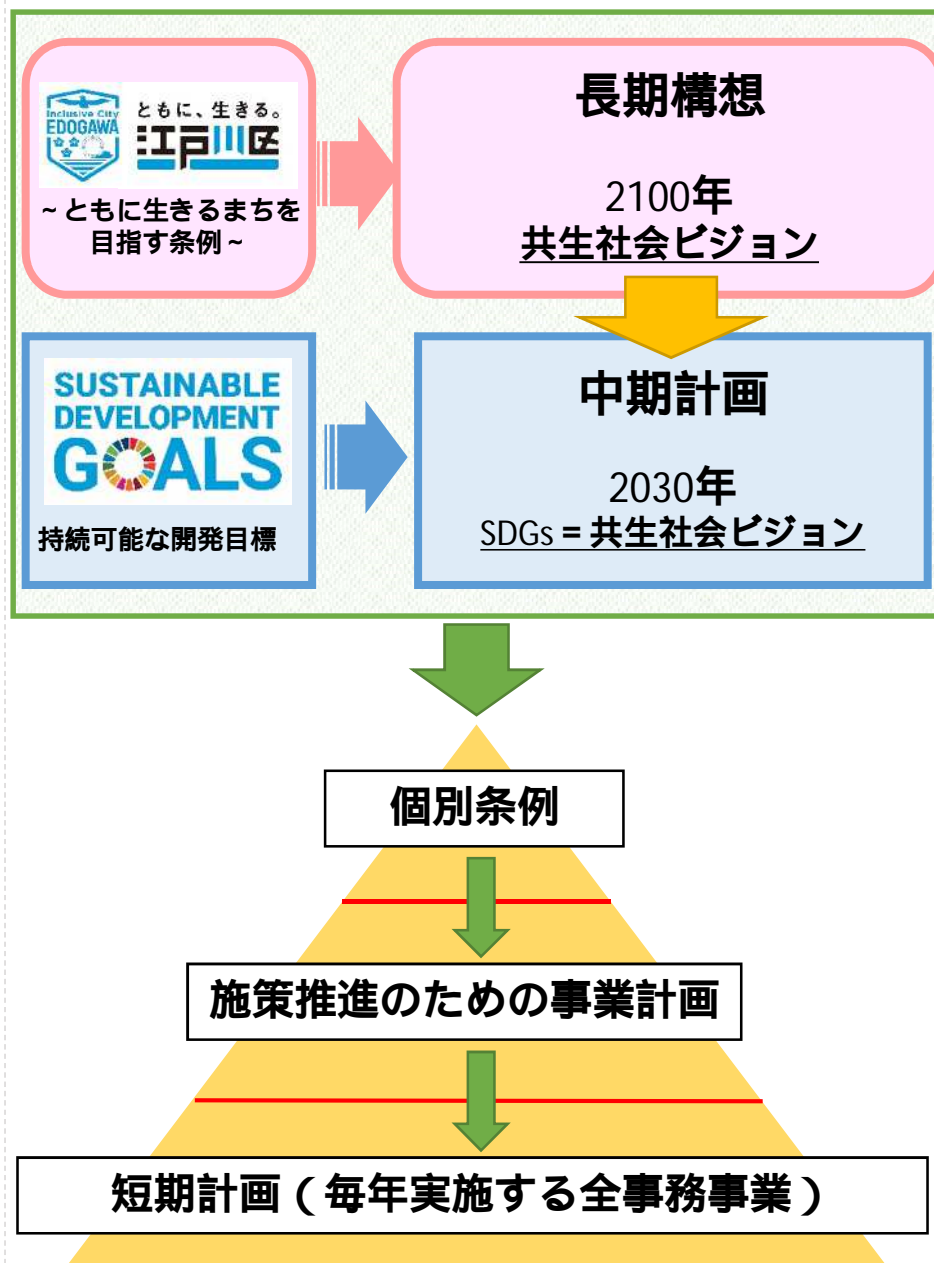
Inclusive City EDOGAWA ともに、生きる。江戸川区

~ともに生きるまちを目指す条例~

長期構想

2100年
共生社会ビジョン

SUSTAINABLE DEVELOPMENT GOALS

持続可能な開発目標

中期計画

2030年
SDGs = 共生社会ビジョン

個別条例

施策推進のための事業計画

短期計画(毎年実施する全事務事業)